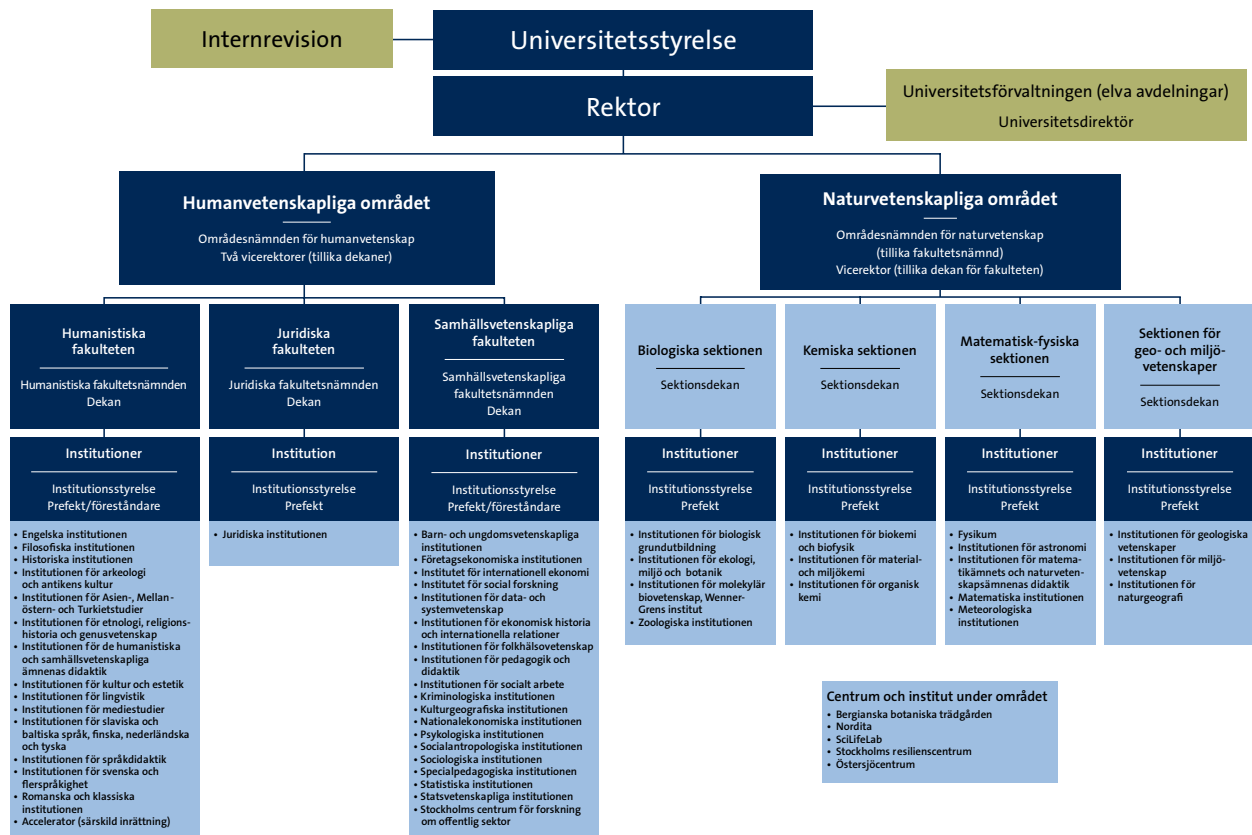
Internrevision

Universitetsstyrelse

Rektor

Universitetsförvaltningen (elva avdelningar)
Universitetsdirektör

Humanvetenskapliga området
Områdesnämnden för humanvetenskap
Två vicerektorer (tillika dekaner)

Naturvetenskapliga området
Områdesnämnden för naturvetenskap
(tillika fakultetsnämnd)
Vicerektor (tillika dekan för fakulteten)

Humanistiska fakulteten
Humanistiska fakultetsnämnden
Dekan

Institutioner
Institutionsstyrelse
Prefekt/föreståndare

- Engelska institutionen
- Filosofiska institutionen
- Historiska institutionen
- Institutionen för arkeologi och antikens kultur
- Institutionen för Asien-, Mellanöstern- och Turkietstudier
- Institutionen för etnologi, religionshistoria och genusvetenskap
- Institutionen för de humanistiska och samhällsvetenskapliga ämnenas didaktik
- Institutionen för kultur och estetik
- Institutionen för lingvistik
- Institutionen för mediestudier
- Institutionen för slaviska och baltiska språk, finska, nederländska och tyska
- Institutionen för språkdidaktik
- Institutionen för svenska och flerspråkighet
- Romanska och klassiska institutionen
- Accelerator (särskild inrättning)

Juridiska fakulteten
Juridiska fakultetsnämnden
Dekan

Institution
Institutionsstyrelse
Prefekt

- Juridiska institutionen

Samhällsvetenskapliga fakulteten
Samhällsvetenskapliga fakultetsnämnden
Dekan

Institutioner
Institutionsstyrelse
Prefekt/föreståndare

- Barn- och ungdomsvetenskapliga institutionen
- Företagsekonomiska institutionen
- Institutet för internationell ekonomi
- Institutet för social forskning
- Institutionen för data- och systemvetenskap
- Institutionen för ekonomisk historia och internationella relationer
- Institutionen för folkhälsovetenskap
- Institutionen för pedagogik och didaktik
- Institutionen för socialt arbete
- Kriminologiska institutionen
- Kulturgeografiska institutionen
- Nationalekonomiska institutionen
- Psykologiska institutionen
- Socialantropologiska institutionen
- Sociologiska institutionen
- Specialpedagogiska institutionen
- Statistiska institutionen
- Statsvetenskapliga institutionen
- Stockholms centrum för forskning om offentlig sektor

Biologiska sektionen
Sektionsdekan

Institutioner
Institutionsstyrelse
Prefekt

- Institutionen för biologisk grundutbildning
- Institutionen för ekologi, miljö och botanik
- Institutionen för molekylär biovetenskap, Wenner-Grens institut
- Zoologiska institutionen

Kemiska sektionen
Sektionsdekan

Institutioner
Institutionsstyrelse
Prefekt

- Institutionen för biokemi och biofysik
- Institutionen för material- och miljökemi
- Institutionen för organisk kemi

Matematisk-fysiska sektionen
Sektionsdekan

Institutioner
Institutionsstyrelse
Prefekt

- Fysikum
- Institutionen för astronomi
- Institutionen för matematikämnets och naturvetenskapsämnenas didaktik
- Matematiska institutionen
- Meteorologiska institutionen

Sektionen för geo- och miljövetenskaper
Sektionsdekan

Institutioner
Institutionsstyrelse
Prefekt

- Institutionen för geologiska vetenskaper
- Institutionen för miljövetenskap
- Institutionen för naturgeografi

Centrum och institut under området
- Bergianska botaniska trädgården
- Nordita
- SciLifeLab
- Stockholms resilienscentrum
- Östersjöcentrum